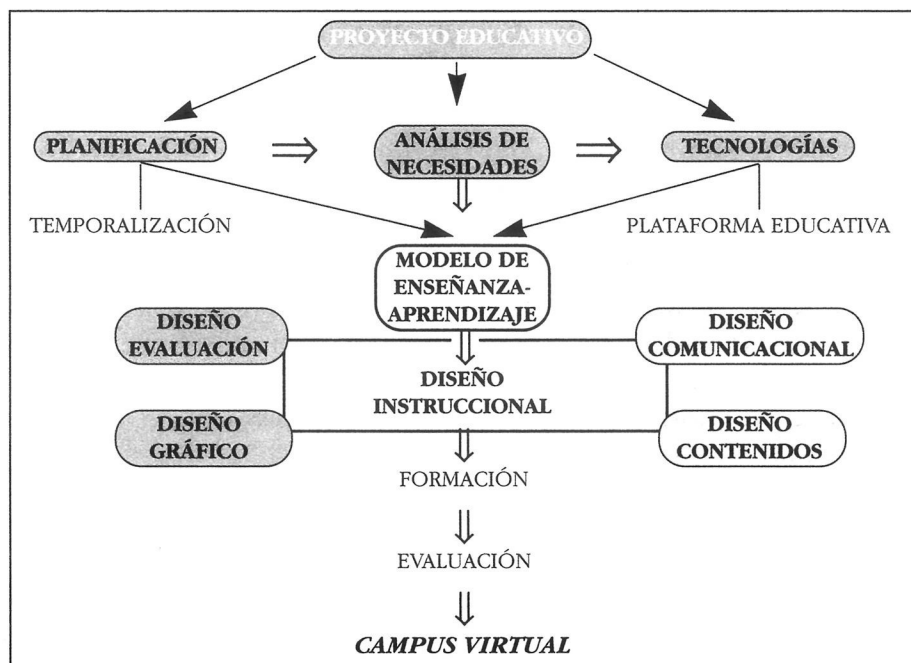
PROYECTO EDUCATIVO

PLANIFICACIÓN

ANÁLISIS DE NECESIDADES

TECNOLOGÍAS

TEMPORALIZACIÓN

PLATAFORMA EDUCATIVA

MODELO DE ENSEÑANZA-APRENDIZAJE

DISEÑO EVALUACIÓN

DISEÑO COMUNICACIONAL

DISEÑO INSTRUCCIONAL

DISEÑO GRÁFICO

DISEÑO CONTENIDOS

FORMACIÓN

EVALUACIÓN

CAMPUS VIRTUAL